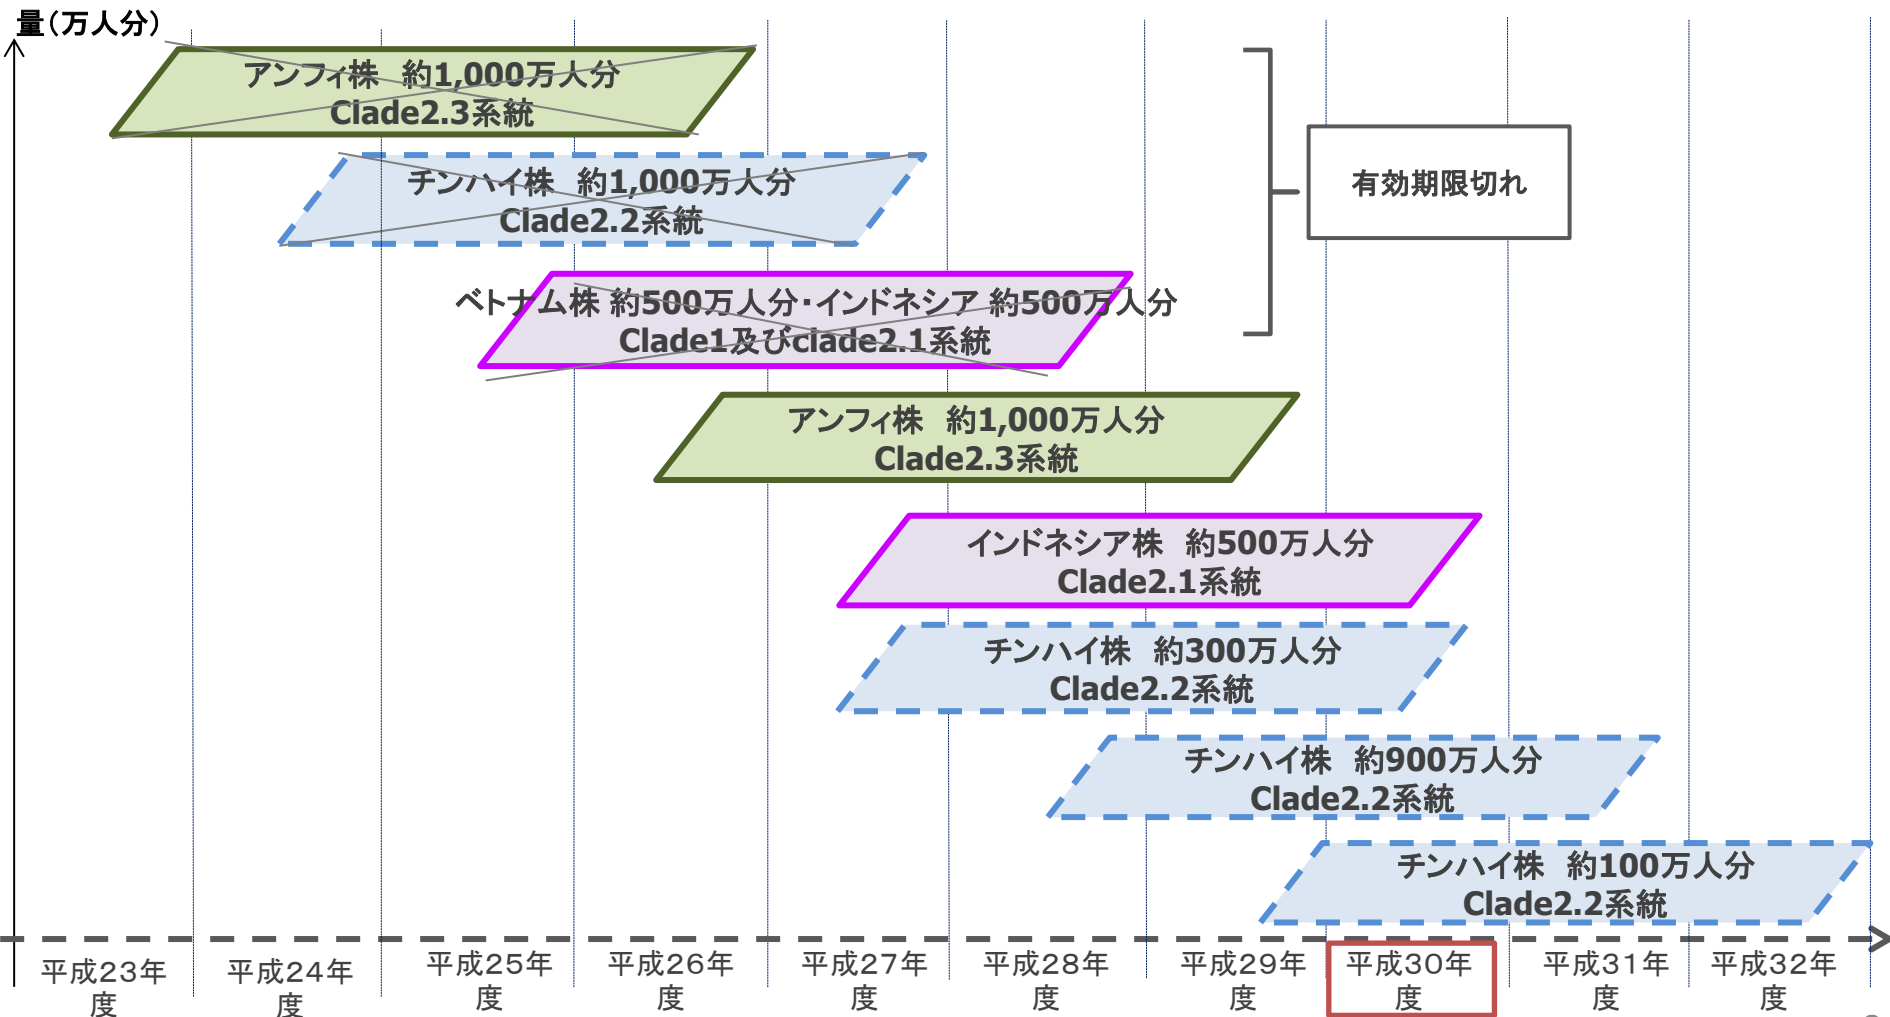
量（万人分）

アンフィ株　約1,000万人分
Clade2.3系統

チンハイ株　約1,000万人分
Clade2.2系統

ベトナム株 約500万人分・インドネシア 約500万人分
Clade1及びclade2.1系統

有効期限切れ

アンフィ株　約1,000万人分
Clade2.3系統

インドネシア株　約500万人分
Clade2.1系統

チンハイ株　約300万人分
Clade2.2系統

チンハイ株　約900万人分
Clade2.2系統

チンハイ株　約100万人分
Clade2.2系統

平成23年度　平成24年度　平成25年度　平成26年度　平成27年度　平成28年度　平成29年度　平成30年度　平成31年度　平成32年度